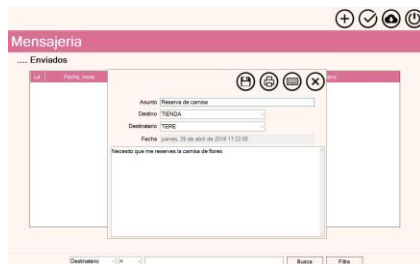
Mensajeria

.... Enviados

| Le | Fecha, Hora | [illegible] |
|---|---|---|

Asunto Reserva de camisa

Destino TIENDA

Destinatario TERE

Fecha jueves 26 de abril de 2018 11:22:06

Necesito que me reserves la camisa de flores

Destinatario

Busca

Filtra